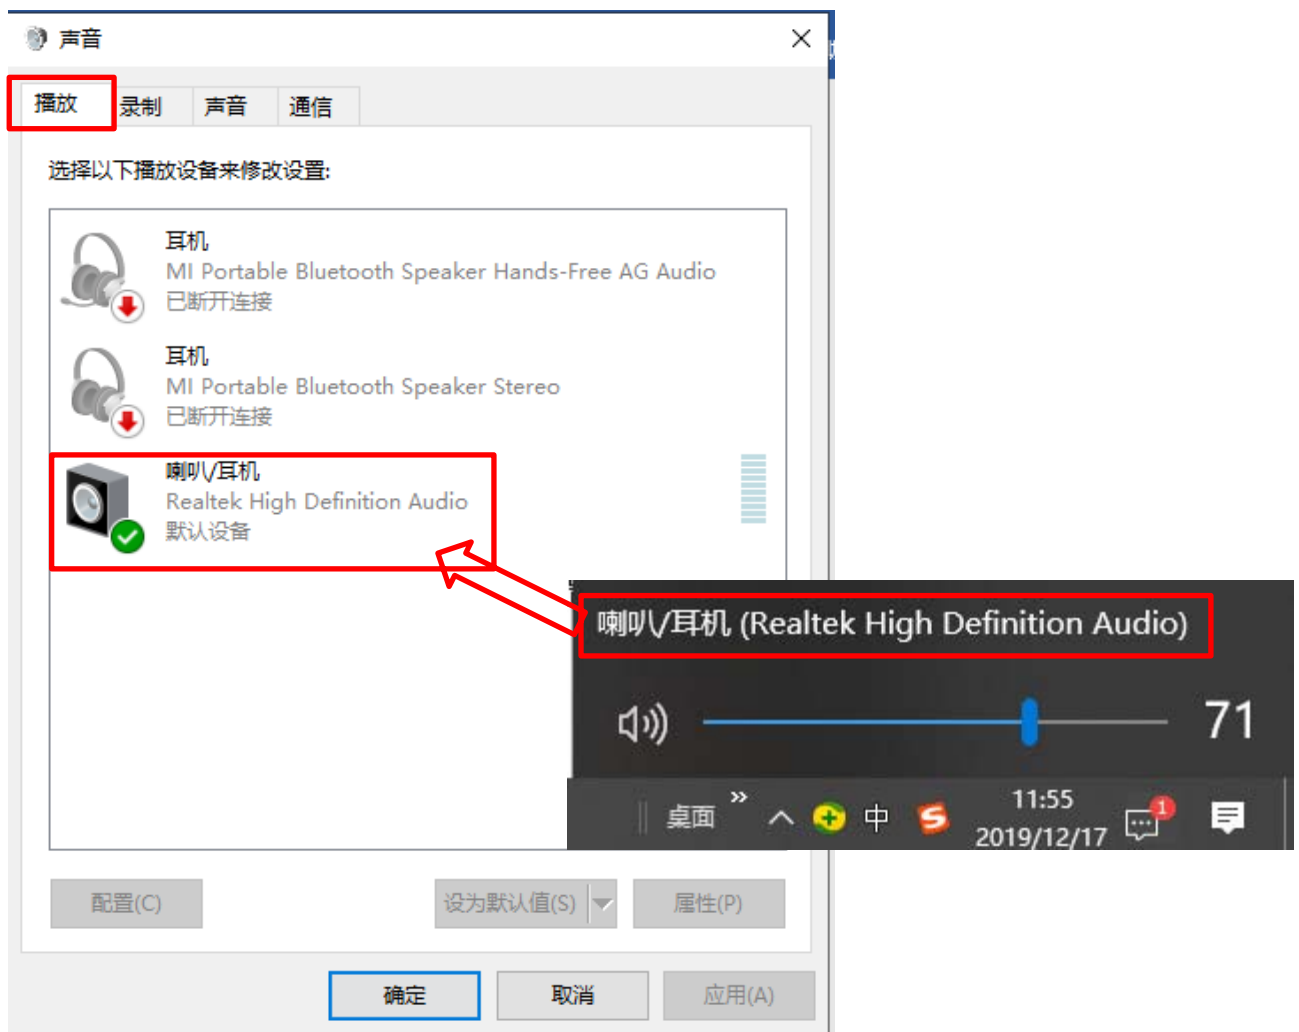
声音

播放 录制 声音 通信

选择以下播放设备来修改设置:

耳机
MI Portable Bluetooth Speaker Hands-Free AG Audio
已断开连接

耳机
MI Portable Bluetooth Speaker Stereo
已断开连接

喇叭/耳机
Realtek High Definition Audio
默认设备

喇叭/耳机 (Realtek High Definition Audio)

71

桌面 » 中 11:55 2019/12/17 1

配置(C) 设为默认值(S) 属性(P)

确定 取消 应用(A)